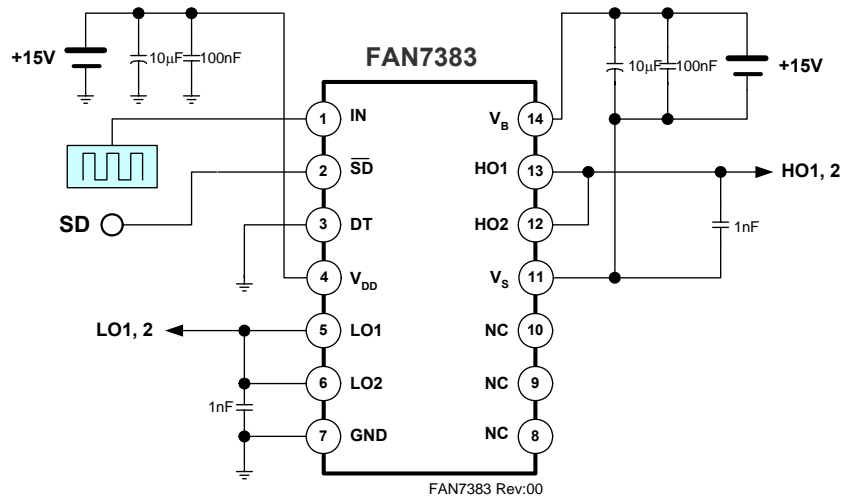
+15V

10μF

100nF

FAN7383

10μF

100nF

+15V

1 IN

2 $\overline{SD}$

SD

3 DT

4 $V_{DD}$

LO1, 2

5 LO1

6 LO2

1nF

7 GND

$V_B$ 14

HO1 13

HO2 12

$V_S$ 11

NC 10

NC 9

NC 8

HO1, 2

1nF

FAN7383 Rev:00